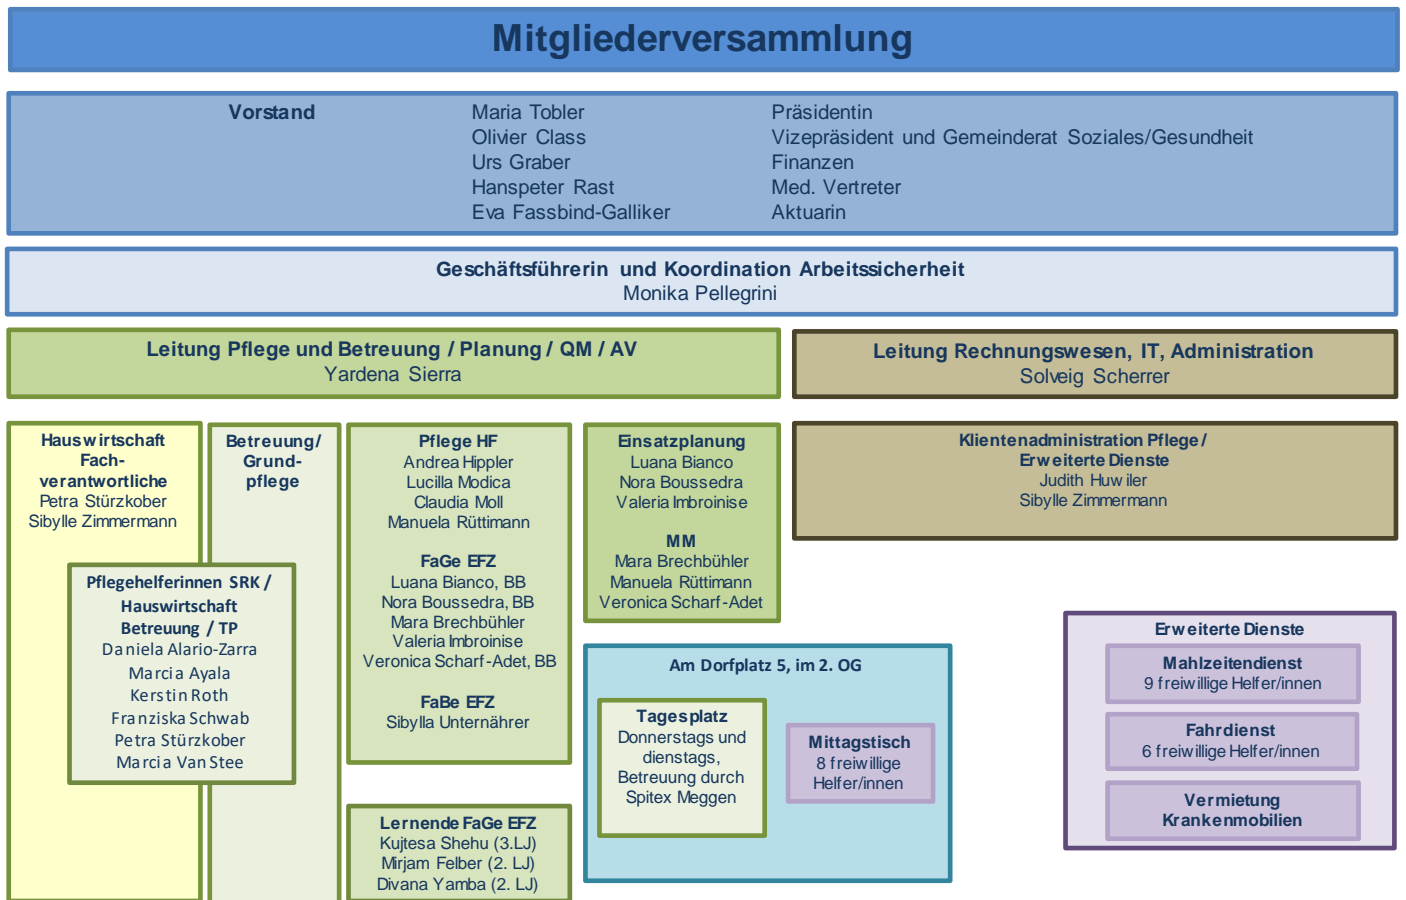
Mitgliederversammlung

Vorstand

Maria Tobler
Olivier Class
Urs Graber
Hanspeter Rast
Eva Fassbind-Galliker

Präsidentin
Vizepräsident und Gemeinderat Soziales/Gesundheit
Finanzen
Med. Vertreter
Aktuarin

Geschäftsführerin und Koordination Arbeitssicherheit
Monika Pellegrini

Leitung Pflege und Betreuung / Planung / QM / AV
Yardena Sierra

Leitung Rechnungswesen, IT, Administration
Solveig Scherrer

Hauswirtschaft Fachverantwortliche
Petra Stürzkober
Sibylle Zimmermann

Pflegehelferinnen SRK / Hauswirtschaft Betreuung / TP
Daniela Alario-Zarra
Marcia Ayala
Kerstin Roth
Franziska Schwab
Petra Stürzkober
Marcia Van Stee

Betreuung/ Grundpflege

Pflege HF
Andrea Hippler
Lucilla Modica
Claudia Moll
Manuela Rüttimann

FaGe EFZ
Luana Bianco, BB
Nora Boussedra, BB
Mara Brechbühler
Valeria Imbroinise
Veronica Scharf-Adet, BB

FaBe EFZ
Sibylla Unternährer

Lernende FaGe EFZ
Kujtesa Shehu (3.LJ)
Mirjam Felber (2. LJ)
Divana Yamba (2. LJ)

Einsatzplanung
Luana Bianco
Nora Boussedra
Valeria Imbroinise

MM
Mara Brechbühler
Manuela Rüttimann
Veronica Scharf-Adet

Klientenadministration Pflege / Erweiterte Dienste
Judith Huwiler
Sibylle Zimmermann

Am Dorfplatz 5, im 2. OG

Tagesplatz
Donnerstags und dienstags, Betreuung durch Spitex Meggen

Mittagstisch
8 freiwillige Helfer/innen

Erweiterte Dienste

Mahlzeitendienst
9 freiwillige Helfer/innen

Fahrdienst
6 freiwillige Helfer/innen

Vermietung Krankenmobilien